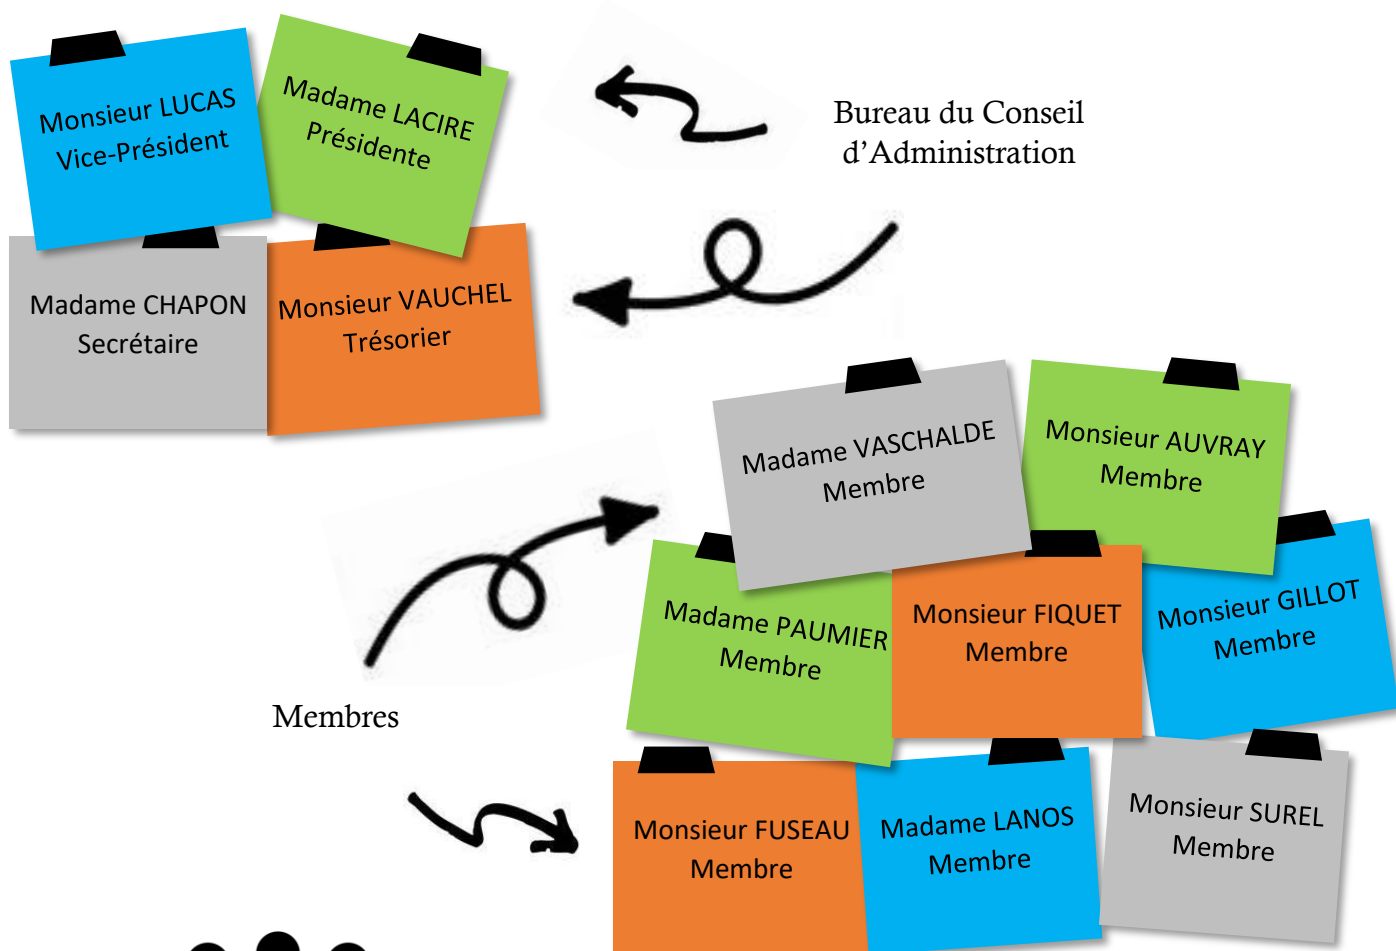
Monsieur LUCAS
Vice-Président

Madame LACIRE
Présidente

Bureau du Conseil
d'Administration

Madame CHAPON
Secrétaire

Monsieur VAUCHEL
Trésorier

Madame VASCHALDE
Membre

Monsieur AUVRAY
Membre

Madame PAUMIER
Membre

Monsieur FIQUET
Membre

Monsieur GILLOT
Membre

Membres

Monsieur FUSEAU
Membre

Madame LANOS
Membre

Monsieur SUREL
Membre